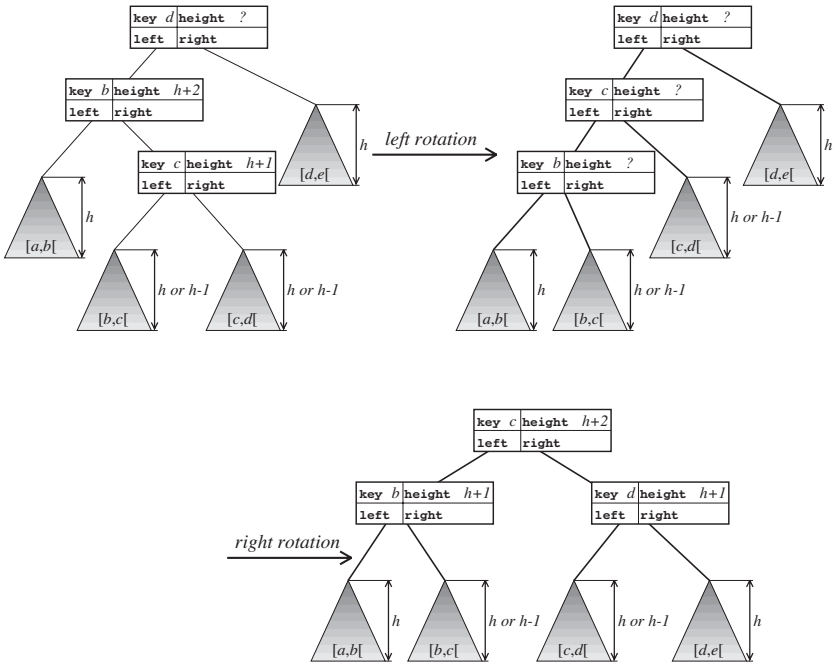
key $d$ height ?
left right

key $b$ height $h+2$
left right

$h$

key $c$ height $h+1$
left right

$[d,e[$

$h$

$[a,b[$

$h$ or $h-1$

$h$ or $h-1$

$[b,c[$

$[c,d[$

left rotation

key $d$ height ?
left right

key $c$ height ?
left right

$h$

key $b$ height ?
left right

$[d,e[$

$h$ or $h-1$

$[c,d[$

$h$

$h$ or $h-1$

$[a,b[$

$[b,c[$

key $c$ height $h+2$
left right

key $b$ height $h+1$
left right

key $d$ height $h+1$
left right

right rotation

$h$

$h$ or $h-1$

$h$ or $h-1$

$h$

$[a,b[$

$[b,c[$

$[c,d[$

$[d,e[$